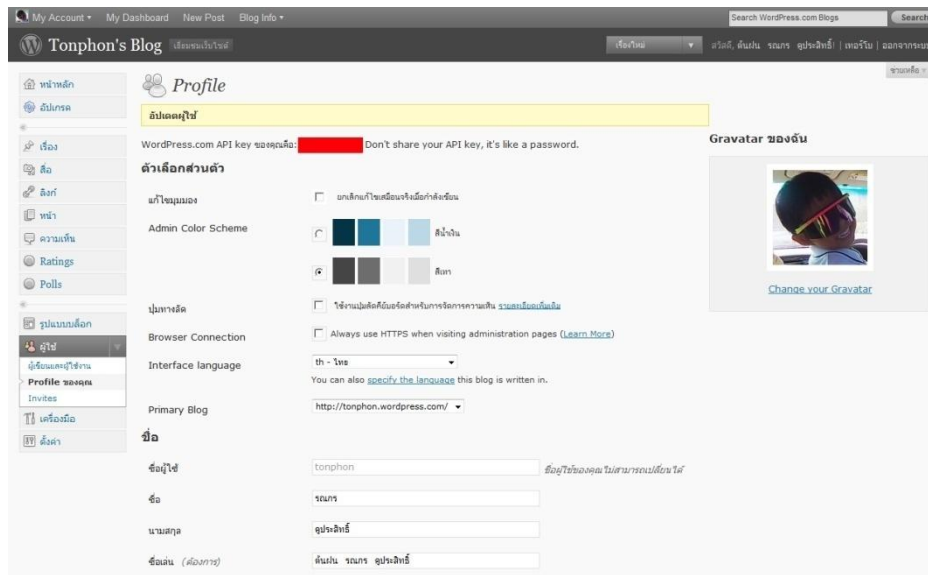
My Account ▾ My Dashboard New Post Blog Info ▾

Search WordPress.com Blogs Search

Tonphon's Blog เยี่ยมชมเว็บไซต์

เรื่องใหม่ ▾ สวัสดี, ต้นฝน รณกร คูประสิทธิ์! | เพอร์โบ | ออกจากระบบ

ช่วยเหลือ ▾

หน้าหลัก
อัปเกรด
เรื่อง
สื่อ
ลิงก์
หน้า
ความเห็น
Ratings
Polls
รูปแบบบล็อก
ผู้ใช้
ผู้เขียนและผู้ใช้งาน
Profile ของคุณ
Invites
เครื่องมือ
ตั้งค่า

Profile

อัปเดตผู้ใช้

WordPress.com API key ของคุณคือ: Don't share your API key, it's like a password.

ตัวเลือกส่วนตัว

แก้ไขแบบมอง ยกเลิกแก้ไขเสมือนจริงเมื่อกำลังเขียน

Admin Color Scheme สีน้ำเงิน

สีเทา

ปุ่มทางลัด ใช้งานปุ่มลัดคีย์บอร์ดสำหรับการจัดการความเห็น รายละเอียดเพิ่มเติม

Browser Connection Always use HTTPS when visiting administration pages (Learn More)

Interface language th - ไทย
You can also specify the language this blog is written in.

Primary Blog http://tonphon.wordpress.com/

ชื่อ

ชื่อผู้ใช้ tonphon ชื่อผู้ใช้ของคุณไม่สามารถเปลี่ยนได้

ชื่อ รณกร

นามสกุล คูประสิทธิ์

ชื่อเล่น (ต้องการ) ต้นฝน รณกร คูประสิทธิ์

Gravatar ของฉัน

Change your Gravatar